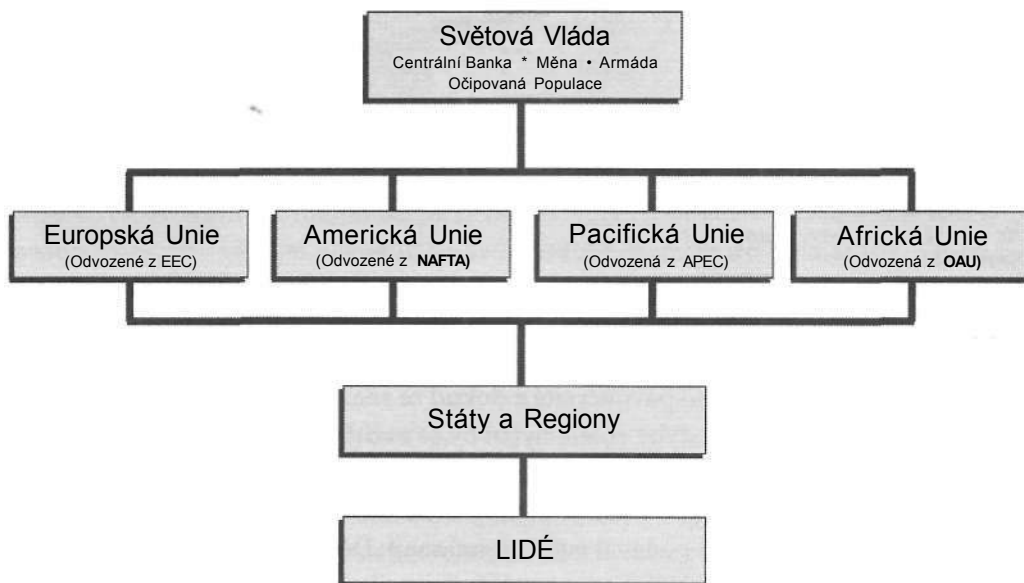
Světová Vláda
Centrální Banka * Měna • Armáda
Očipovaná Populace

Europská Unie
(Odvozené z EEC)

Americká Unie
(Odvozené z **NAFTA)**

Pacifická Unie
(Odvozená z APEC)

Africká Unie
(Odvozená z **OAU)**

Státy a Regiony

LIDÉ